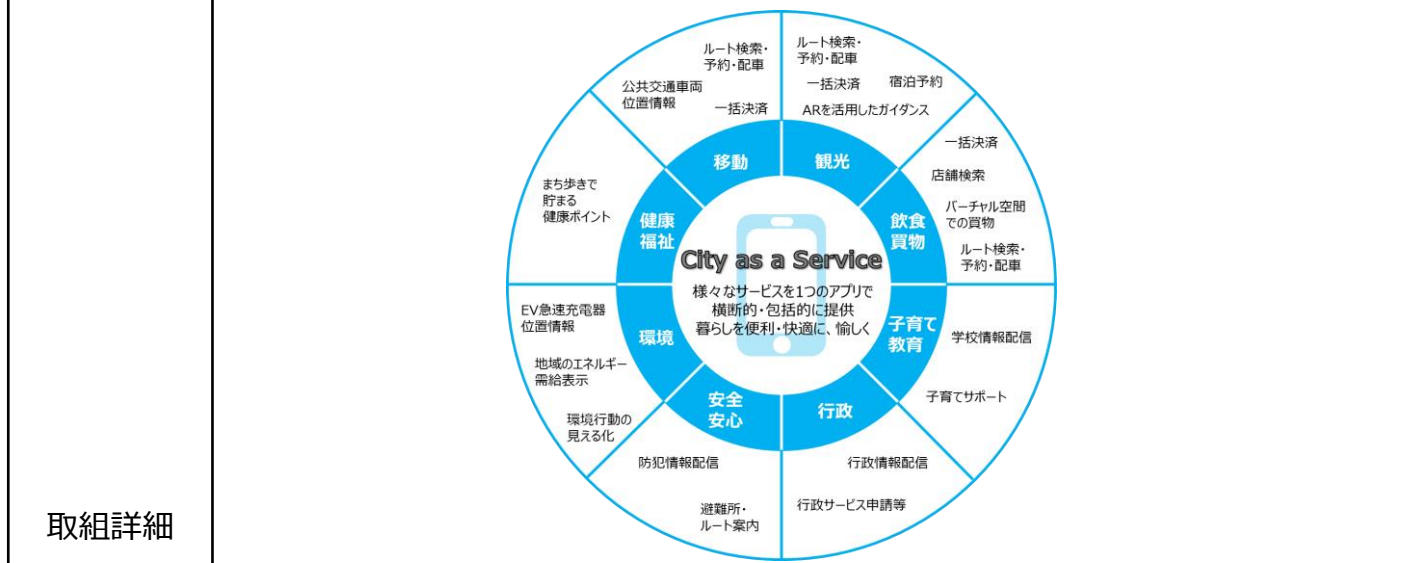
ルート検索・予約・配車

公共交通車両位置情報

一括決済

ルート検索・予約・配車

一括決済

宿泊予約

ARを活用したガイダンス

一括決済

店舗検索

バーチャル空間での買物

ルート検索・予約・配車

まち歩きで貯まる健康ポイント

移動

観光

健康福祉

飲食買物

City as a Service

様々なサービスを1つのアプリで横断的・包括的に提供
暮らしを便利・快適に、愉しく

EV急速充電器位置情報

環境

子育て教育

学校情報配信

地域のエネルギー需給表示

安全安心

行政

子育てサポート

環境行動の見える化

防犯情報配信

行政情報配信

避難所・ルート案内

行政サービス申請等

取組詳細